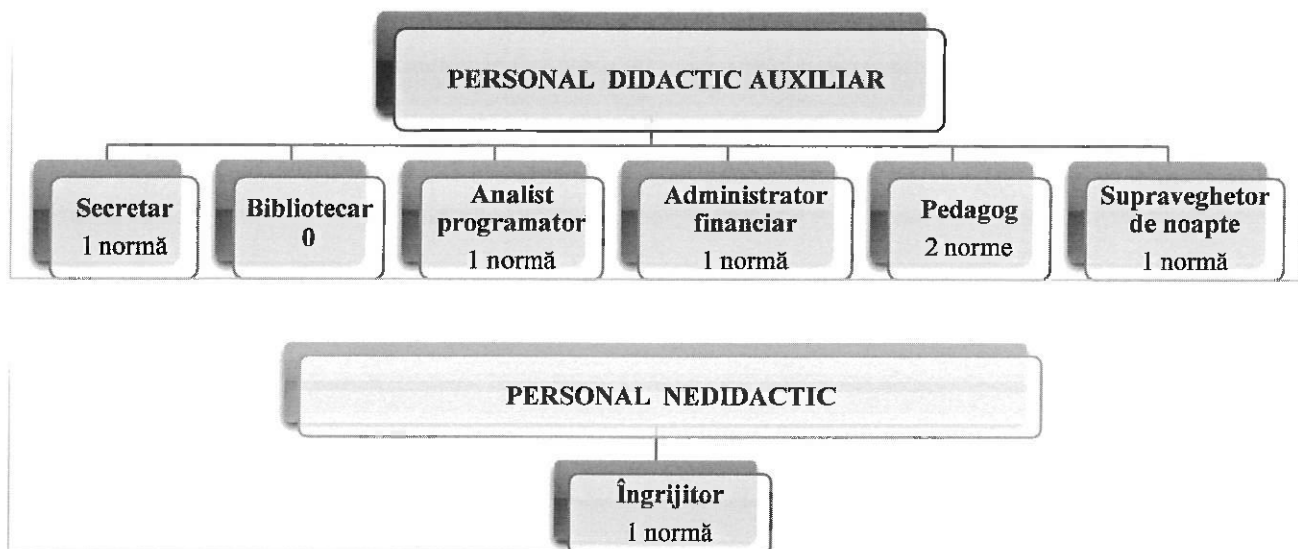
PERSONAL DIDACTIC AUXILIAR

Secretar
1 normă

Bibliotecar
0

Analist programator
1 normă

Administrator financiar
1 normă

Pedagog
2 norme

Supraveghetor de noapte
1 normă

PERSONAL NEDIDACTIC

Îngrijitor
1 normă